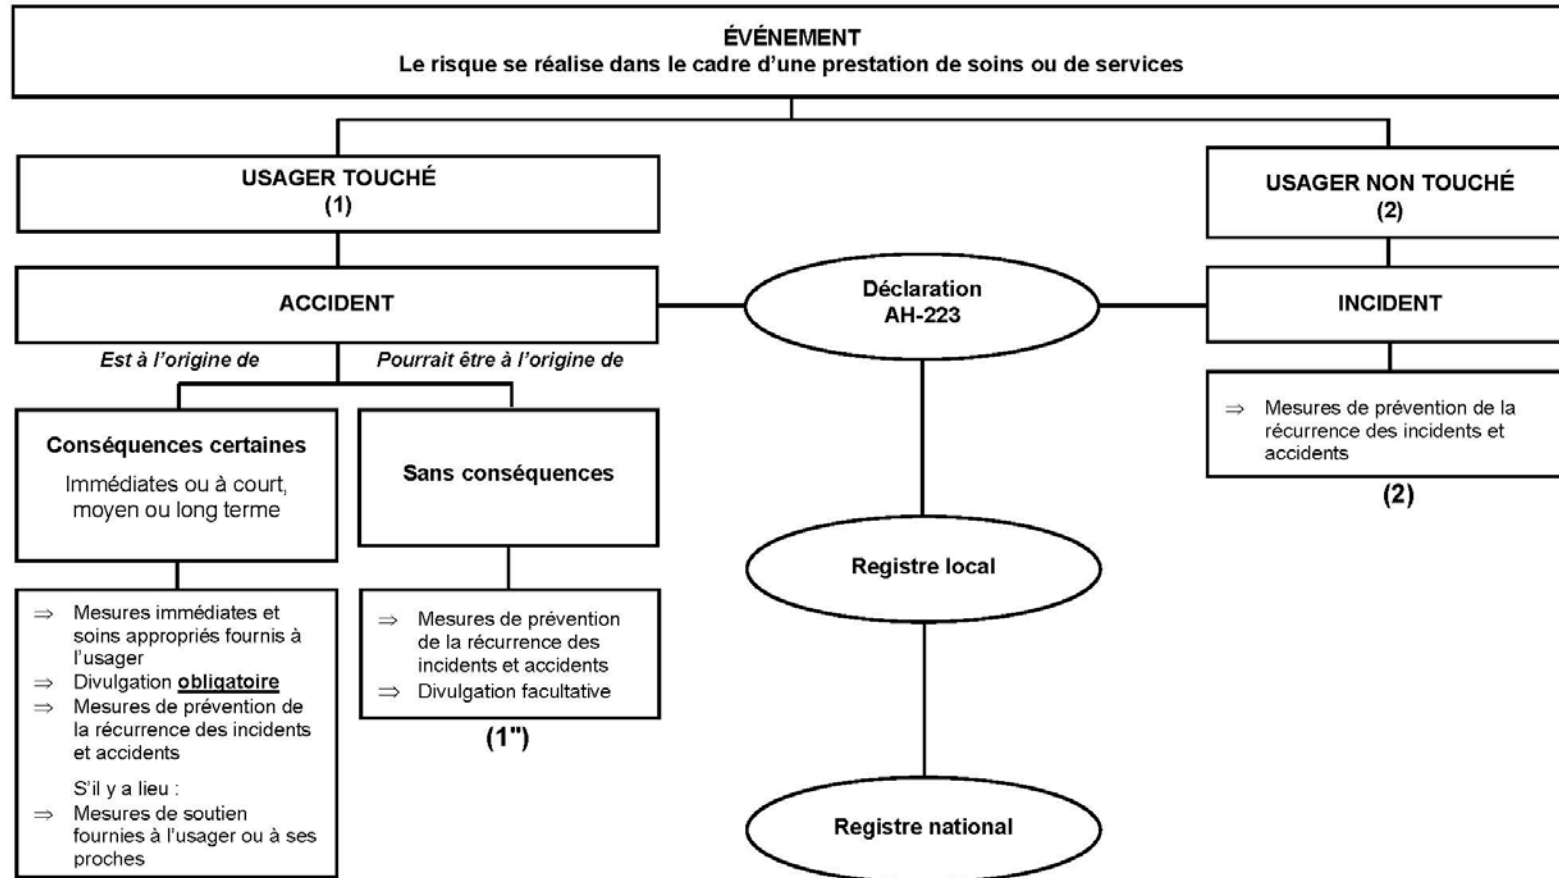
ÉVÉNEMENT
Le risque se réalise dans le cadre d'une prestation de soins ou de services

USAGER TOUCHÉ
(1)

ACCIDENT

Est à l'origine de

Pourrait être à l'origine de

Conséquences certaines
Immédiates ou à court, moyen ou long terme

⇒ Mesures immédiates et soins appropriés fournis à l'usager
⇒ Divulgation obligatoire
⇒ Mesures de prévention de la récurrence des incidents et accidents

S'il y a lieu :
⇒ Mesures de soutien fournies à l'usager ou à ses proches

Sans conséquences

⇒ Mesures de prévention de la récurrence des incidents et accidents
⇒ Divulgation facultative

(1")

Déclaration
AH-223

Registre local

Registre national

USAGER NON TOUCHÉ
(2)

INCIDENT

⇒ Mesures de prévention de la récurrence des incidents et accidents

(2)